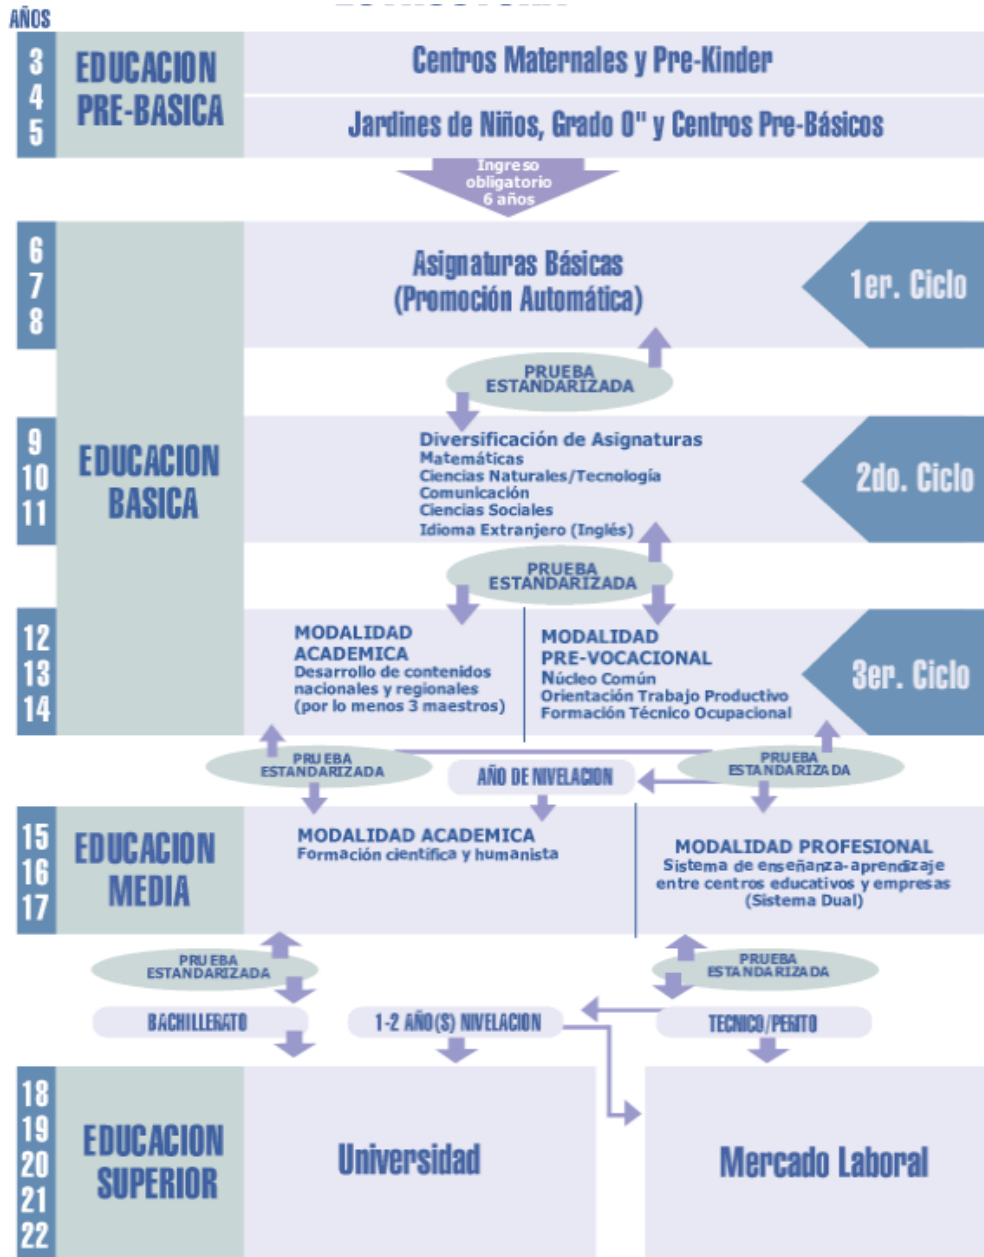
AÑOS

3
4
5

EDUCACION PRE-BASICA

Centros Maternales y Pre-Kinder

Jardines de Niños, Grado 0" y Centros Pre-Básicos

Ingreso obligatorio 6 años

6
7
8

Asignaturas Básicas (Promoción Automática)

1er. Ciclo

PRUEBA ESTANDARIZADA

9
10
11

EDUCACION BASICA

Diversificación de Asignaturas
Matemáticas
Ciencias Naturales/Tecnología
Comunicación
Ciencias Sociales
Idioma Extranjero (Inglés)

2do. Ciclo

PRUEBA ESTANDARIZADA

12
13
14

MODALIDAD ACADEMICA
Desarrollo de contenidos nacionales y regionales (por lo menos 3 maestros)

MODALIDAD PRE-VOCACIONAL
Núcleo Común
Orientación Trabajo Productivo
Formación Técnico Ocupacional

3er. Ciclo

PRUEBA ESTANDARIZADA

AÑO DE NIVELACION

PRUEBA ESTANDARIZADA

15
16
17

EDUCACION MEDIA

MODALIDAD ACADEMICA
Formación científica y humanista

MODALIDAD PROFESIONAL
Sistema de enseñanza-aprendizaje entre centros educativos y empresas (Sistema Dual)

PRUEBA ESTANDARIZADA

PRUEBA ESTANDARIZADA

BACHILLERATO

1-2 AÑO(S) NIVELACION

TECNICO/PERITO

18
19
20
21
22

EDUCACION SUPERIOR

Universidad

Mercado Laboral